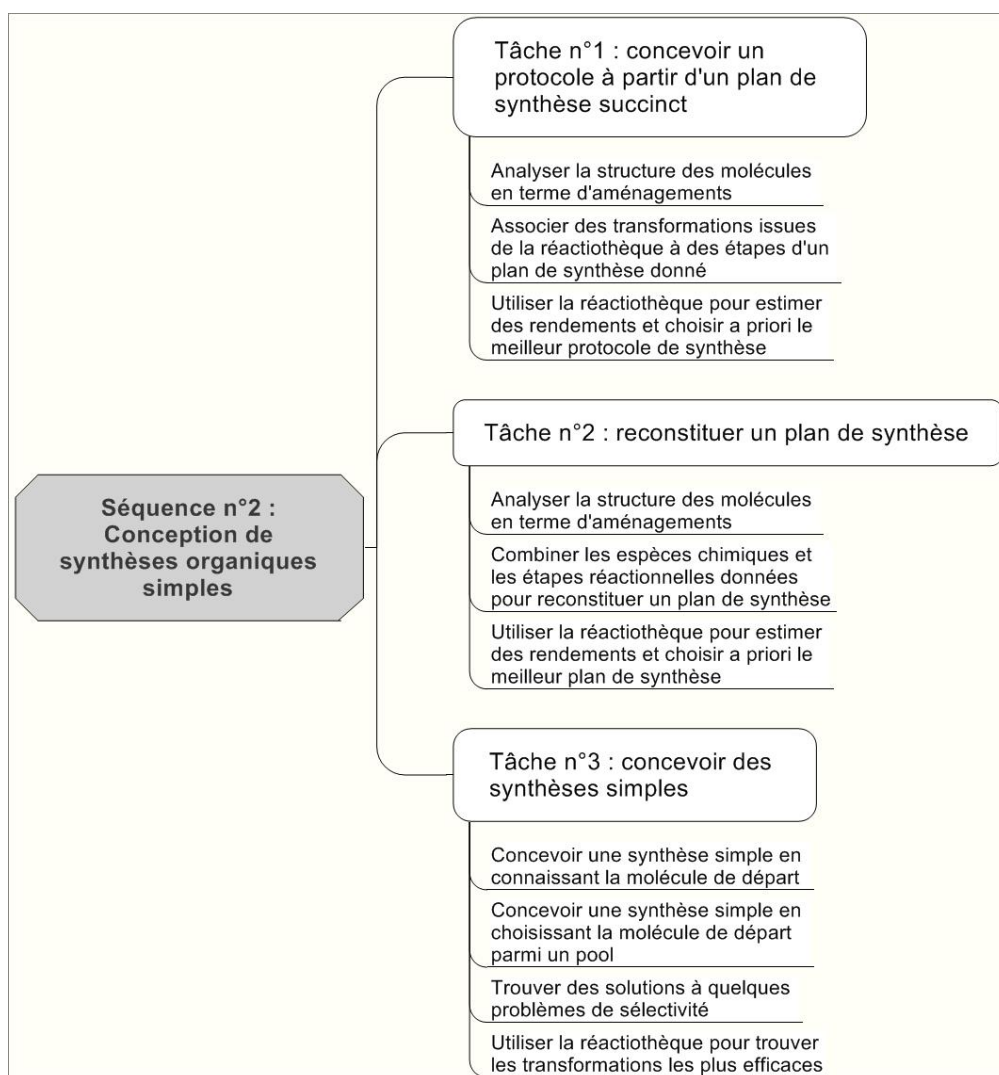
Séquence n°2 : Conception de synthèses organiques simples

Tâche n°1 : concevoir un protocole à partir d'un plan de synthèse succinct

Analyser la structure des molécules en terme d'aménagements

Associer des transformations issues de la réactiothèque à des étapes d'un plan de synthèse donné

Utiliser la réactiothèque pour estimer des rendements et choisir a priori le meilleur protocole de synthèse

Tâche n°2 : reconstituer un plan de synthèse

Analyser la structure des molécules en terme d'aménagements

Combiner les espèces chimiques et les étapes réactionnelles données pour reconstituer un plan de synthèse

Utiliser la réactiothèque pour estimer des rendements et choisir a priori le meilleur plan de synthèse

Tâche n°3 : concevoir des synthèses simples

Concevoir une synthèse simple en connaissant la molécule de départ

Concevoir une synthèse simple en choisissant la molécule de départ parmi un pool

Trouver des solutions à quelques problèmes de sélectivité

Utiliser la réactiothèque pour trouver les transformations les plus efficaces